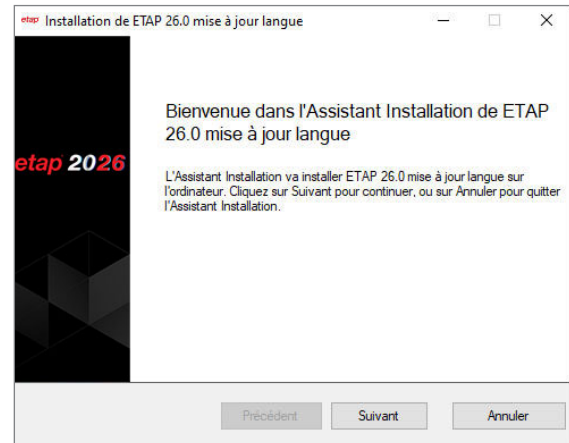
etap Installation de ETAP 26.0 mise à jour langue

etap 2026

Bienvenue dans l'Assistant Installation de ETAP 26.0 mise à jour langue

L'Assistant Installation va installer ETAP 26.0 mise à jour langue sur l'ordinateur. Cliquez sur Suivant pour continuer, ou sur Annuler pour quitter l'Assistant Installation.

Précédent Suivant Annuler